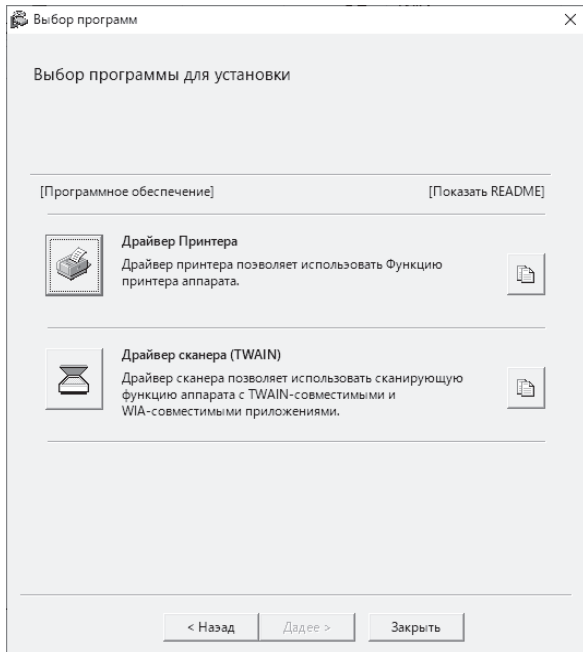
Выбор программ

Выбор программы для установки

[Программное обеспечение]

[Показать README]

Драйвер Принтера

Драйвер принтера позволяет использовать Функцию принтера аппарата.

Драйвер сканера (TWAIN)

Драйвер сканера позволяет использовать сканирующую функцию аппарата с TWAIN-совместимыми и WIA-совместимыми приложениями.

< Назад

Далее >

Закрыть